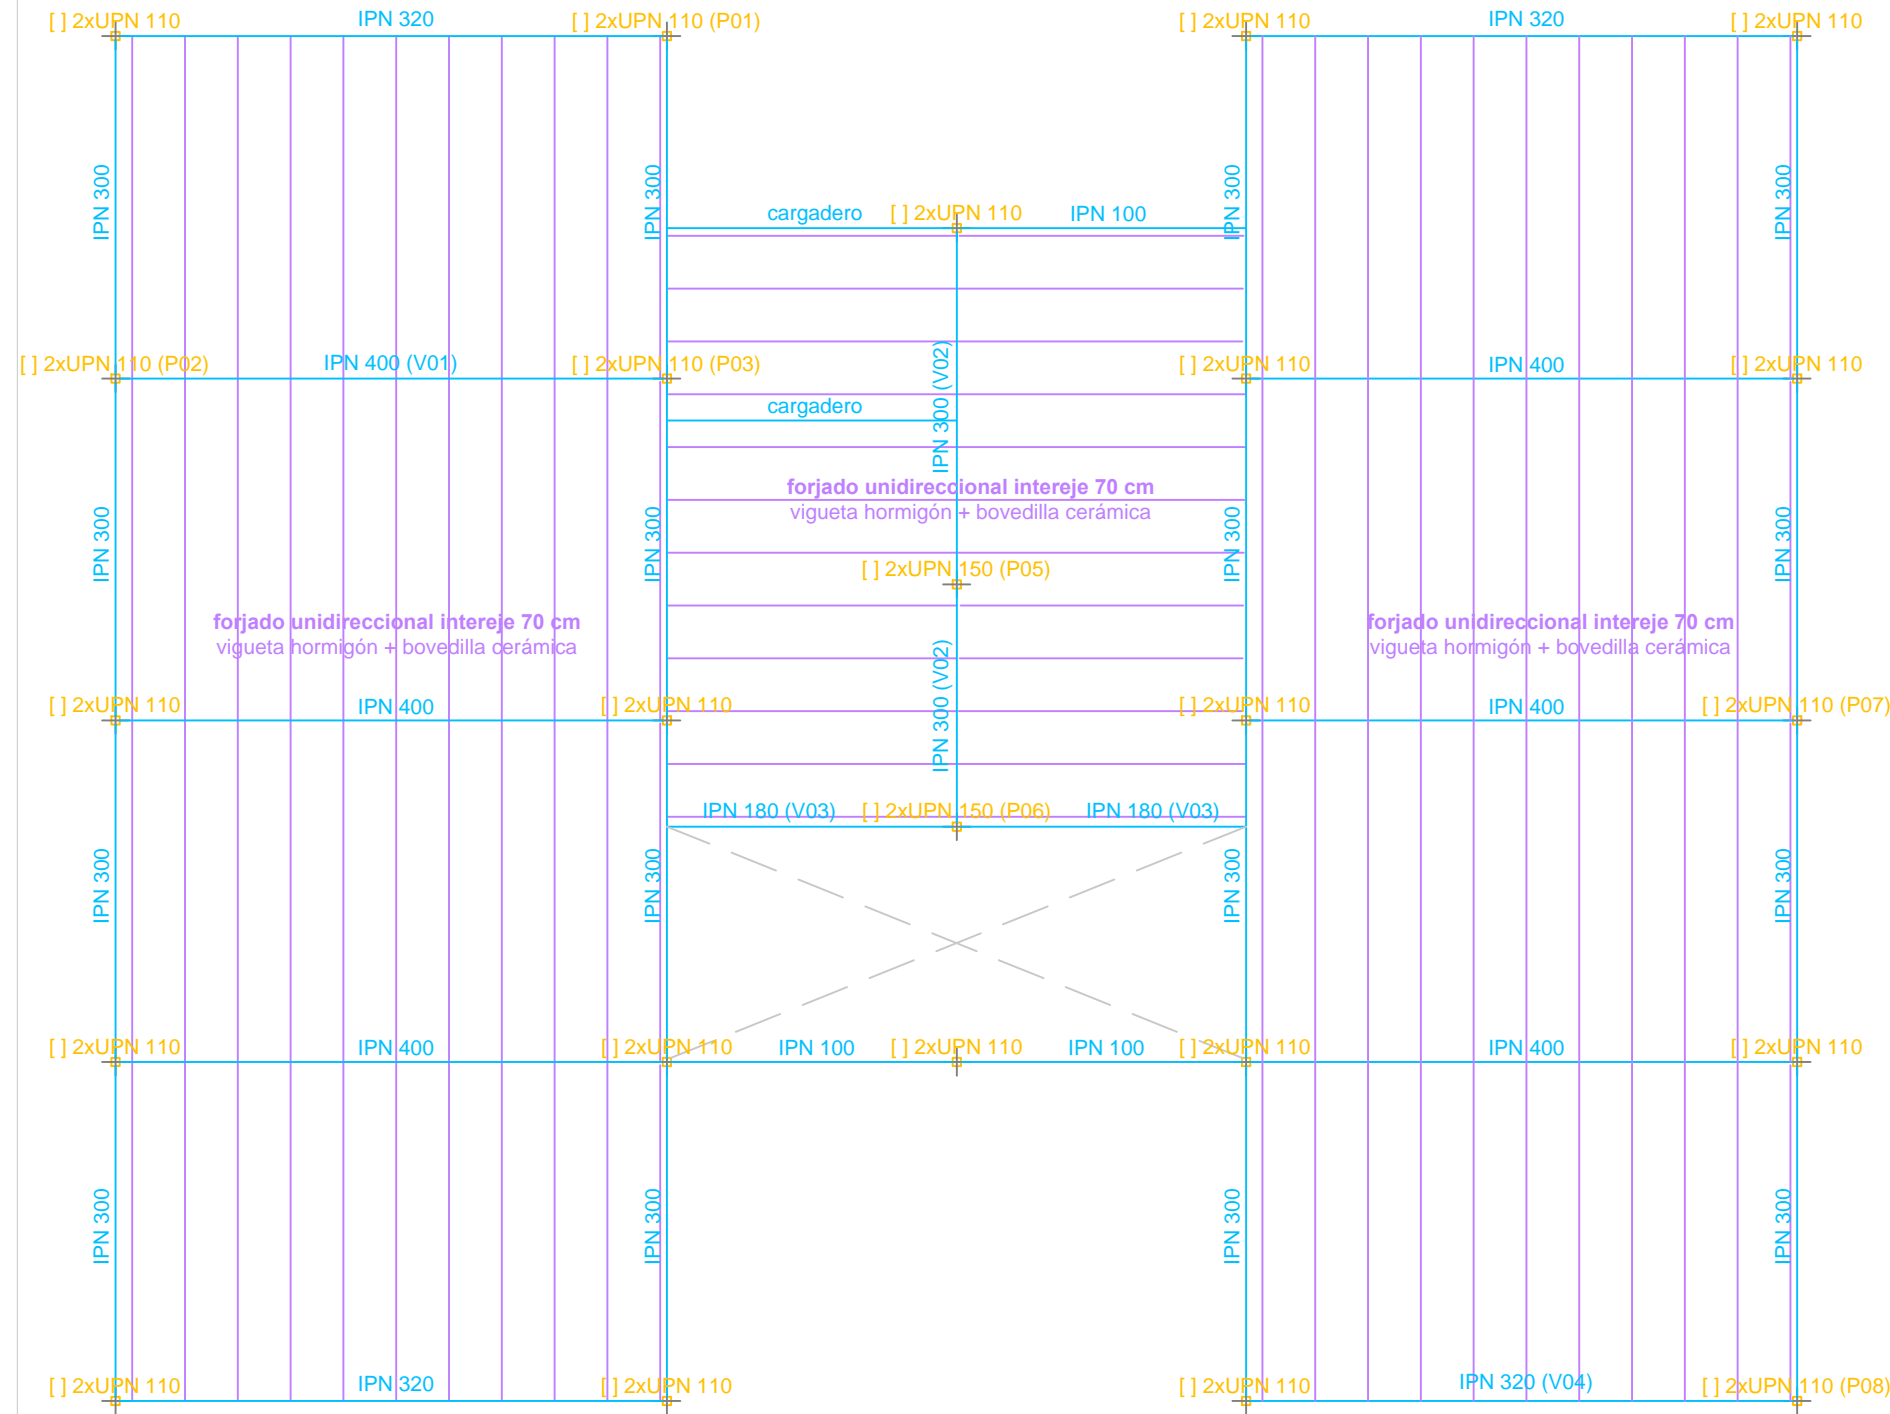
[ ] 2xUPN 110 IPN 320 [ ] 2xUPN 110 (P01) [ ] 2xUPN 110 IPN 320 [ ] 2xUPN 110

IPN 300 IPN 300 IPN 300 IPN 300

cargadero [ ] 2xUPN 110 IPN 100

[ ] 2xUPN 110 (P02) IPN 400 (V01) [ ] 2xUPN 110 (P03) [ ] 2xUPN 110 IPN 400 [ ] 2xUPN 110

IPN 300 (V02)

cargadero

forjado unidireccional intereje 70 cm
vigueta hormigón + bovedilla cerámica

IPN 300 IPN 300 IPN 300 IPN 300

[ ] 2xUPN 150 (P05)

forjado unidireccional intereje 70 cm
vigueta hormigón + bovedilla cerámica

forjado unidireccional intereje 70 cm
vigueta hormigón + bovedilla cerámica

[ ] 2xUPN 110 IPN 400 [ ] 2xUPN 110 [ ] 2xUPN 110 IPN 400 [ ] 2xUPN 110 (P07)

IPN 300 (V02)

IPN 180 (V03) [ ] 2xUPN 150 (P06) IPN 180 (V03)

IPN 300 IPN 300 IPN 300 IPN 300

[ ] 2xUPN 110 IPN 400 [ ] 2xUPN 110 IPN 100 [ ] 2xUPN 110 IPN 100 [ ] 2xUPN 110 IPN 400 [ ] 2xUPN 110

IPN 300 IPN 300 IPN 300 IPN 300

[ ] 2xUPN 110 IPN 320 [ ] 2xUPN 110 [ ] 2xUPN 110 IPN 320 (V04) [ ] 2xUPN 110 (P08)